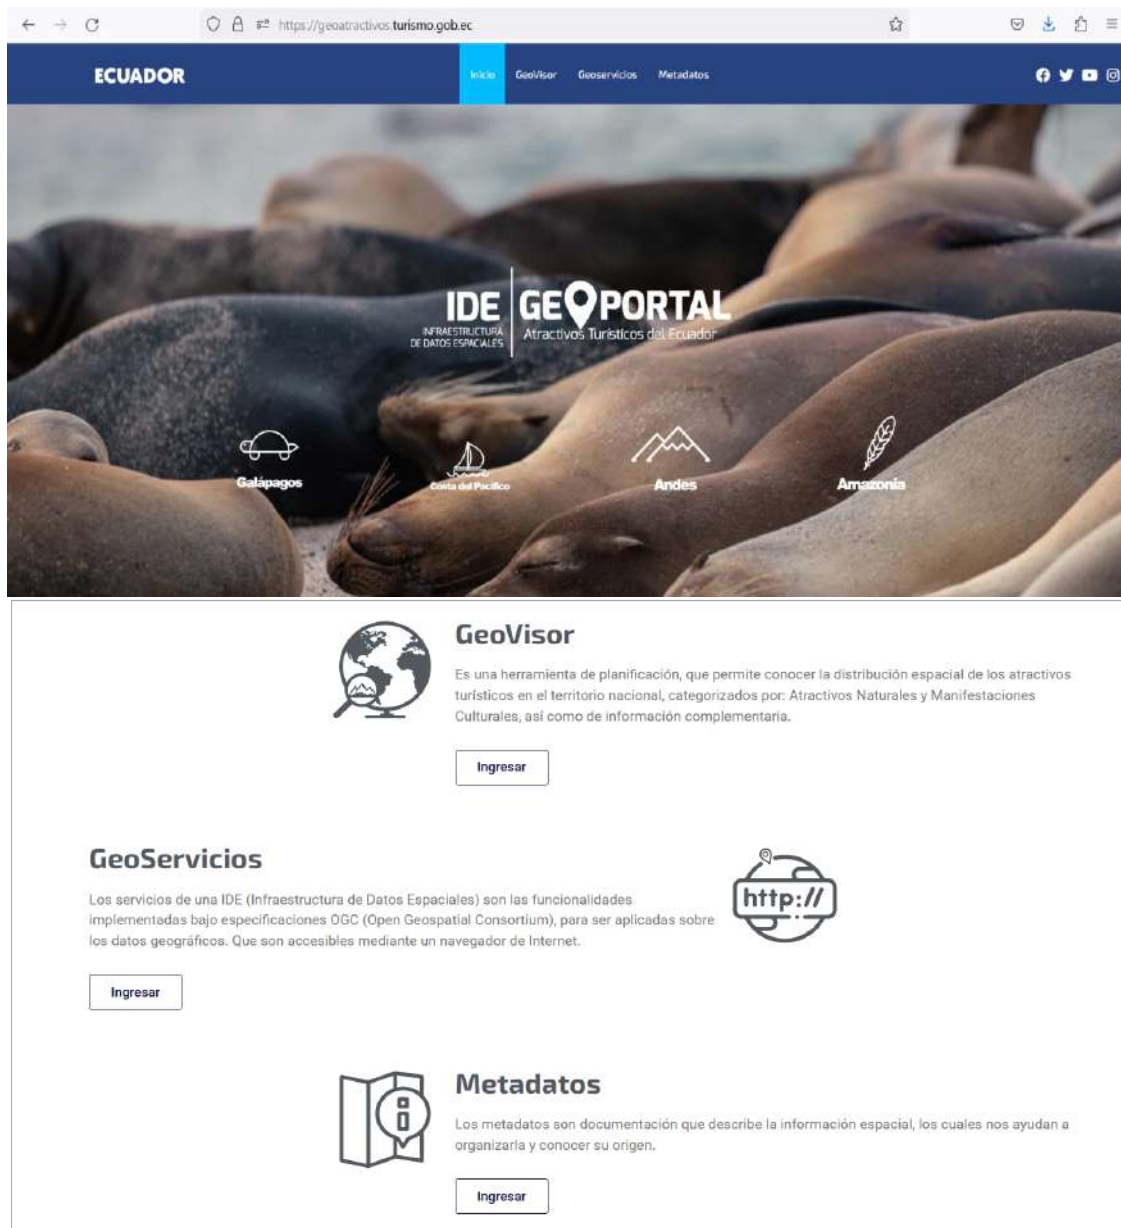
https://geoatractivos.turismo.gob.ec

ECUADOR

Inicio GeoVisor Geoservicios Metadatos

IDE
INFRAESTRUCTURA DE DATOS ESPACIALES

GEOPORTAL
Atractivos Turísticos del Ecuador

Galápagos

Costa del Pacífico

Andes

Amazonía

GeoVisor

Es una herramienta de planificación, que permite conocer la distribución espacial de los atractivos turísticos en el territorio nacional, categorizados por: Atractivos Naturales y Manifestaciones Culturales, así como de información complementaria.

Ingresar

GeoServicios

Los servicios de una IDE (Infraestructura de Datos Espaciales) son las funcionalidades implementadas bajo especificaciones OGC (Open Geospatial Consortium), para ser aplicadas sobre los datos geográficos. Que son accesibles mediante un navegador de Internet.

http://

Ingresar

Metadatos

Los metadatos son documentación que describe la información espacial, los cuales nos ayudan a organizarla y conocer su origen.

Ingresar